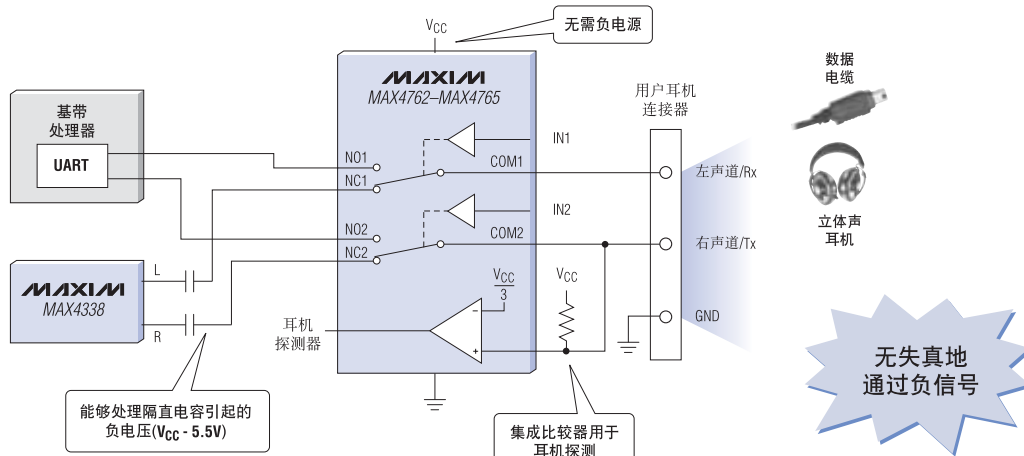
$V_{CC}$

无需负电源

MAXIM
MAX4762–MAX4765

基带
处理器

UART

NO1
NC1
COM1
IN1
NO2
NC2
COM2
IN2

用户耳机
连接器

左声道/Rx
右声道/Tx
GND

数据
电缆

立体声
耳机

MAXIM
MAX4338

L
R

$\frac{V_{CC}}{3}$

$V_{CC}$

耳机
探测器

无失真地
通过负信号

能够处理隔直电容引起的
负电压($V_{CC}$ - 5.5V)

集成比较器用于
耳机探测